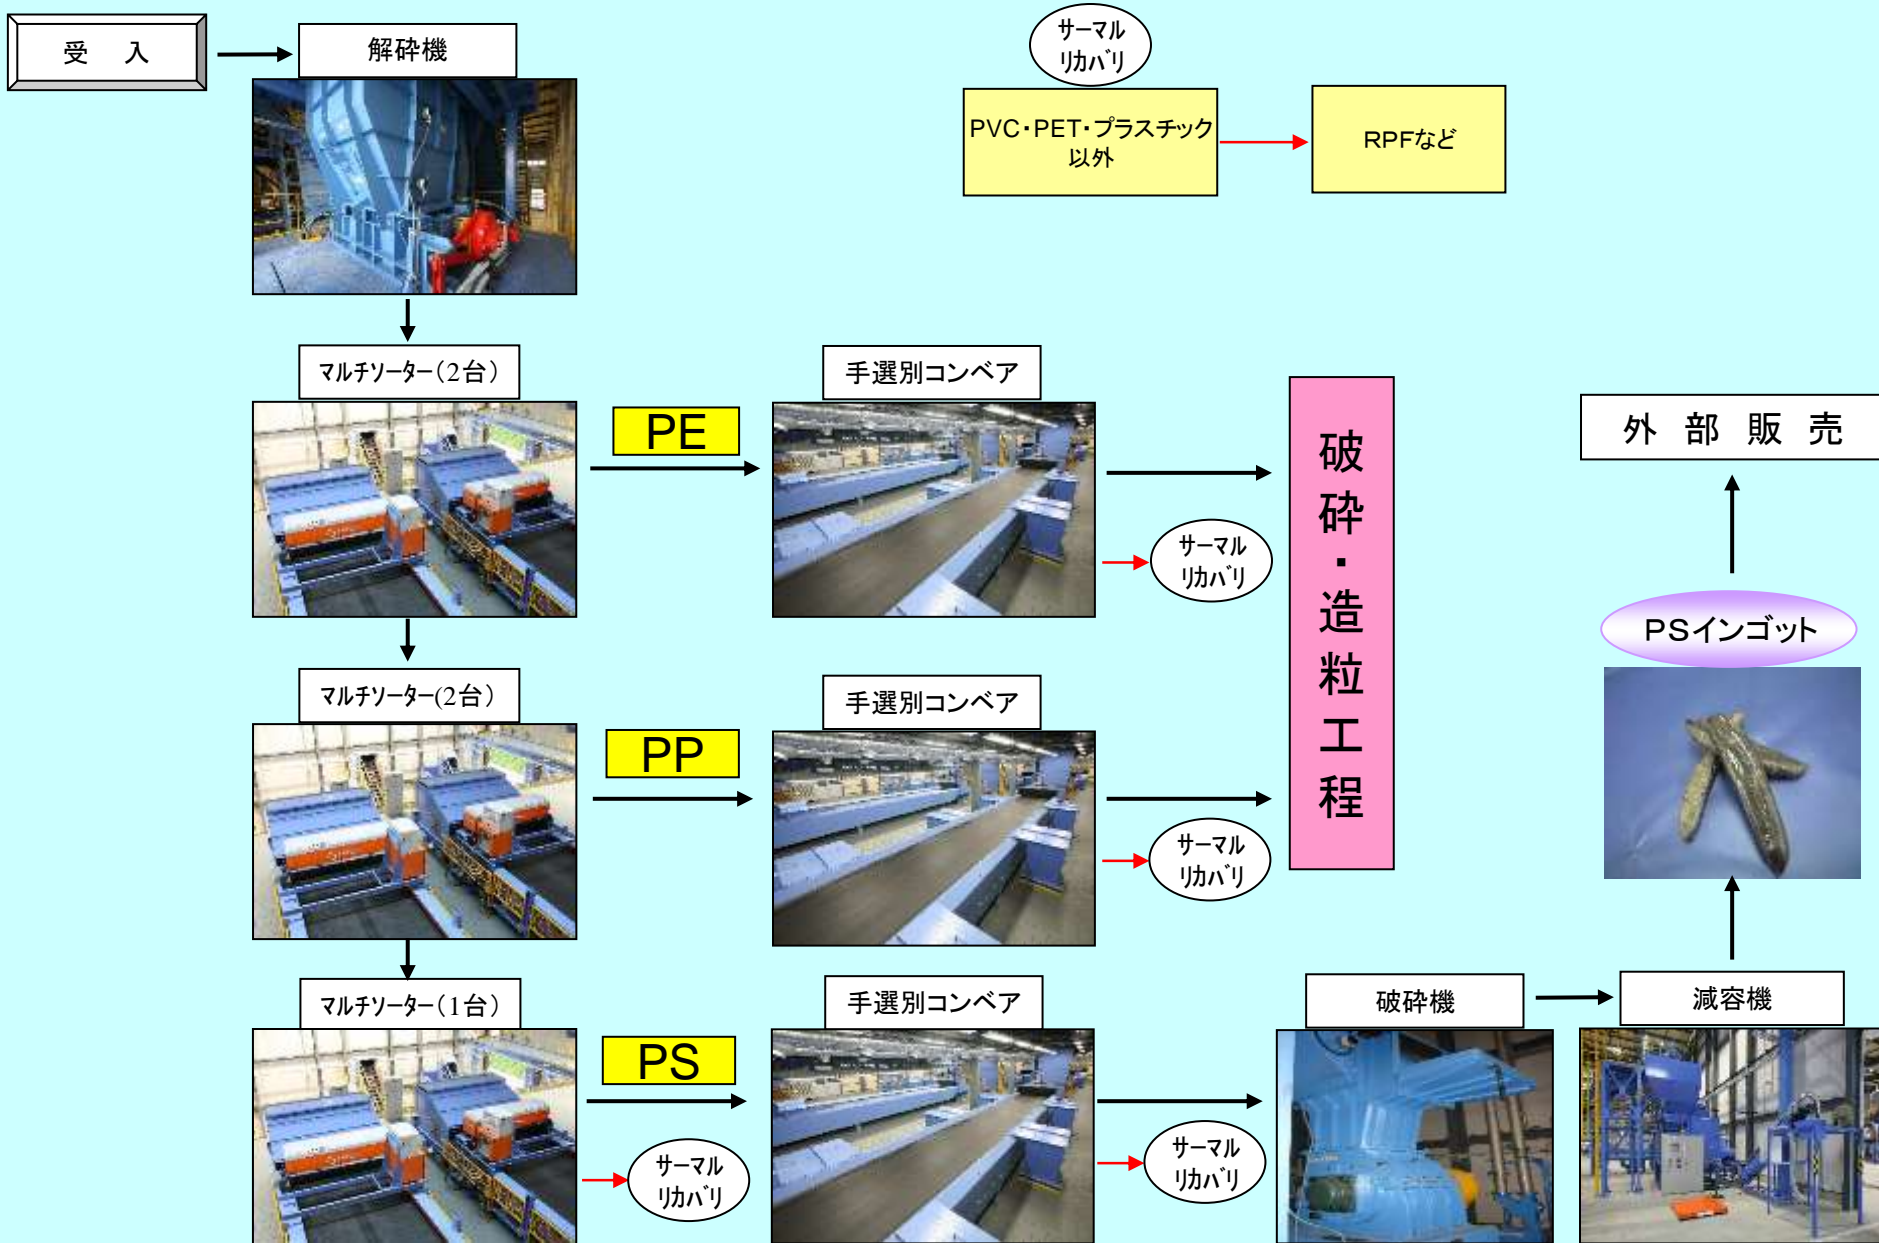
受　入

解砕機

サーマル
リカバリ

PVC・PET・プラスチック以外

RPFなど

マルチソーター（2台）

PE

手選別コンベア

サーマル
リカバリ

破砕・造粒工程

外 部 販 売

PSインゴット

マルチソーター(2台）

PP

手選別コンベア

サーマル
リカバリ

マルチソーター（1台）

PS

サーマル
リカバリ

手選別コンベア

サーマル
リカバリ

破砕機

減容機